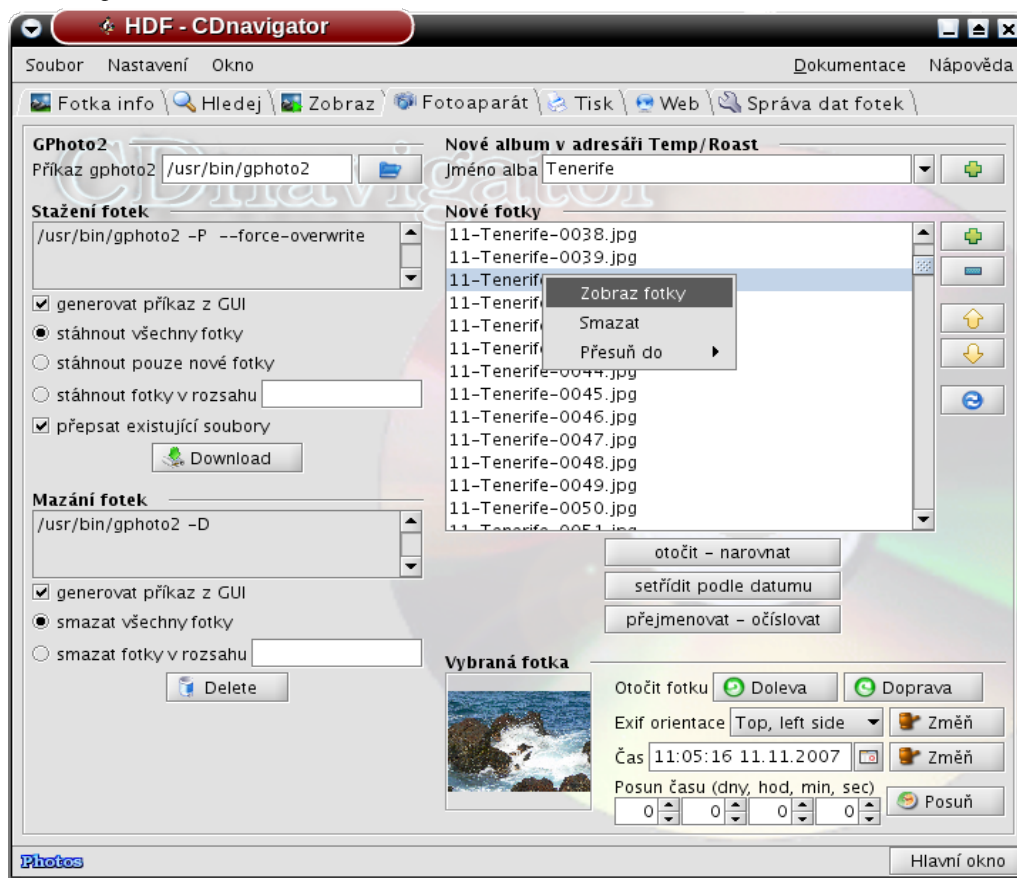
HDF - CDnavigator

Soubor Nastavení Okno Dokumentace Nápověda

Fotka info Hledej Zobraz Fotoaparát Tisk Web Správa dat fotek

GPhoto2
Příkaz gphoto2 /usr/bin/gphoto2

Stažení fotek
/usr/bin/gphoto2 -P --force-overwrite

generovat příkaz z GUI
stáhnout všechny fotky
stáhnout pouze nové fotky
stáhnout fotky v rozsahu
přepsat existující soubory
Download

Mazání fotek
/usr/bin/gphoto2 -D

generovat příkaz z GUI
smazat všechny fotky
smazat fotky v rozsahu
Delete

Nové album v adresáři Temp/Roast
Jméno alba Tenerife

Nové fotky
11-Tenerife-0038.jpg
11-Tenerife-0039.jpg
11-Tenerif
11-Tenerif
11-Tenerif
11-Tenerif
11-Tenerife-0044.jpg
11-Tenerife-0045.jpg
11-Tenerife-0046.jpg
11-Tenerife-0047.jpg
11-Tenerife-0048.jpg
11-Tenerife-0049.jpg
11-Tenerife-0050.jpg
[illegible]

Zobraz fotky
Smazat
Přesuň do

otočit - narovnat
setřídit podle datumu
přejmenovat - očíslovat

Vybraná fotka
Otočit fotku Doleva Doprava
Exif orientace Top, left side Změň
Čas 11:05:16 11.11.2007 Změň
Posun času (dny, hod, min, sec)
0 0 0 0 Posuň

Photos
Hlavní okno